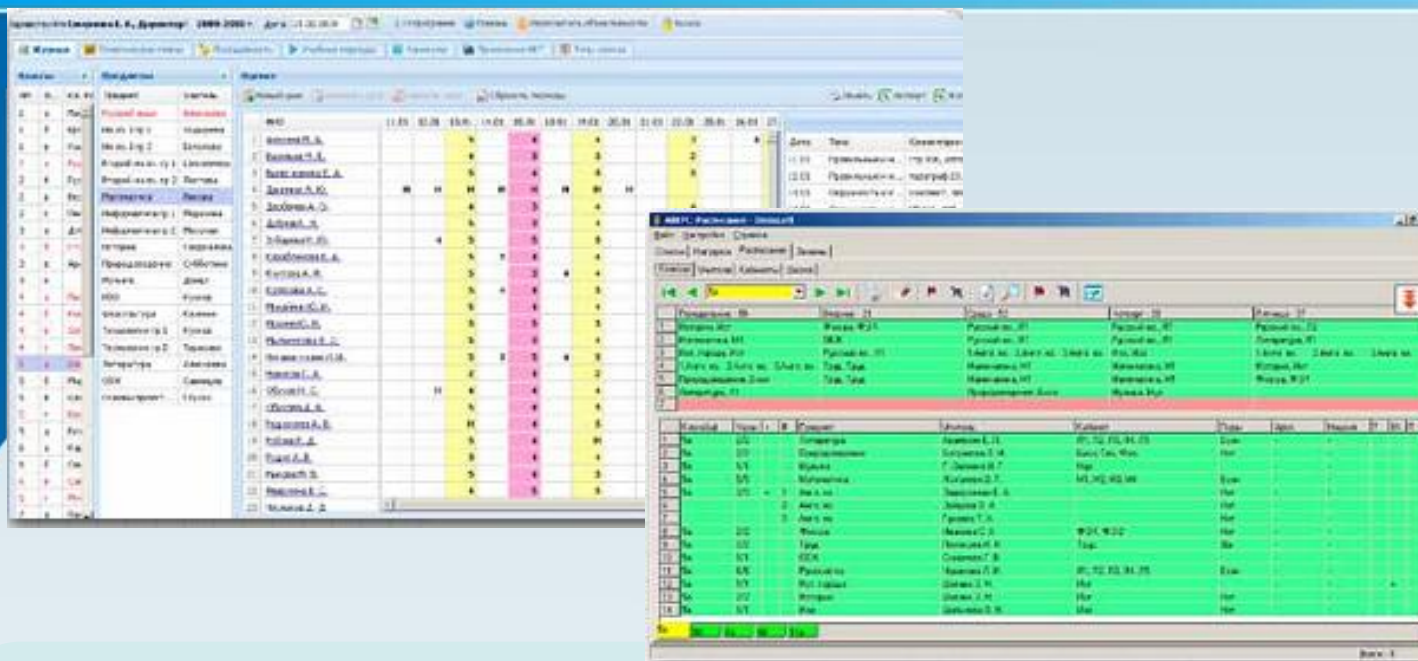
Журнал
Классы
Предметы
Журнал
Русский язык
Математика
Информатика
История
Музыка
Литература
ОБЖ
Физика
Труд
Физкультура
Иностранный язык
Литература
Предпрофильная
Время
Расписание
Классы
Учителя
Кабинеты
Звонки
Понедельник
Вторник
Среда
Четверг
Пятница
Предмет
Учитель
Кабинет